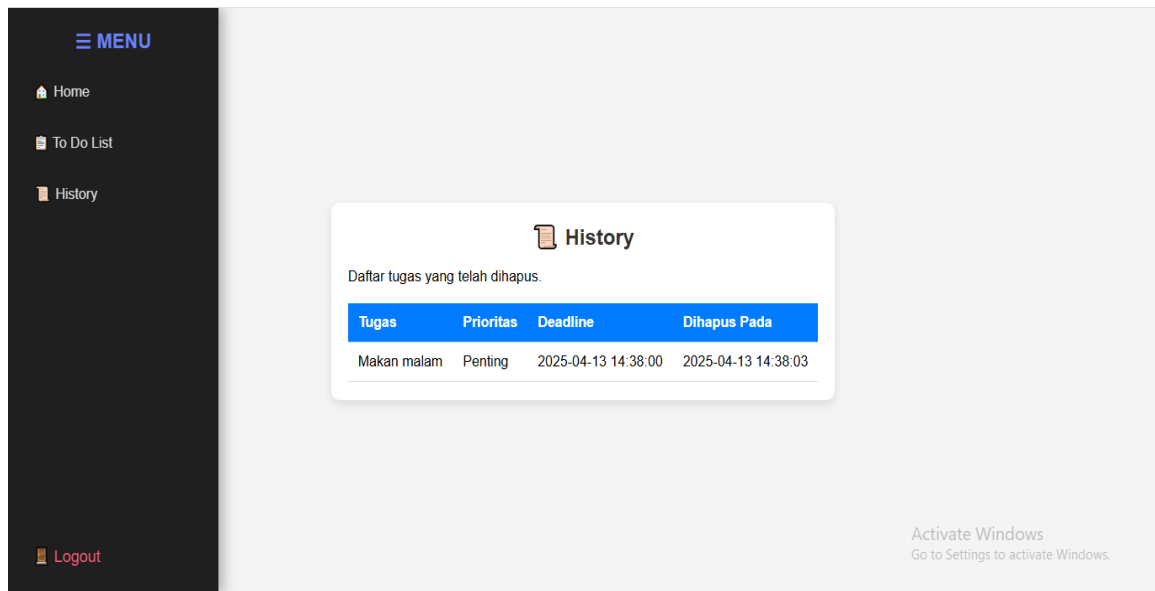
☰ MENU

Home

To Do List

History

History

Daftar tugas yang telah dihapus.

| Tugas | Prioritas | Deadline | Dihapus Pada |
|---|---|---|---|
| Makan malam | Penting | 2025-04-13 14:38:00 | 2025-04-13 14:38:03 |

Logout

Activate Windows
Go to Settings to activate Windows.